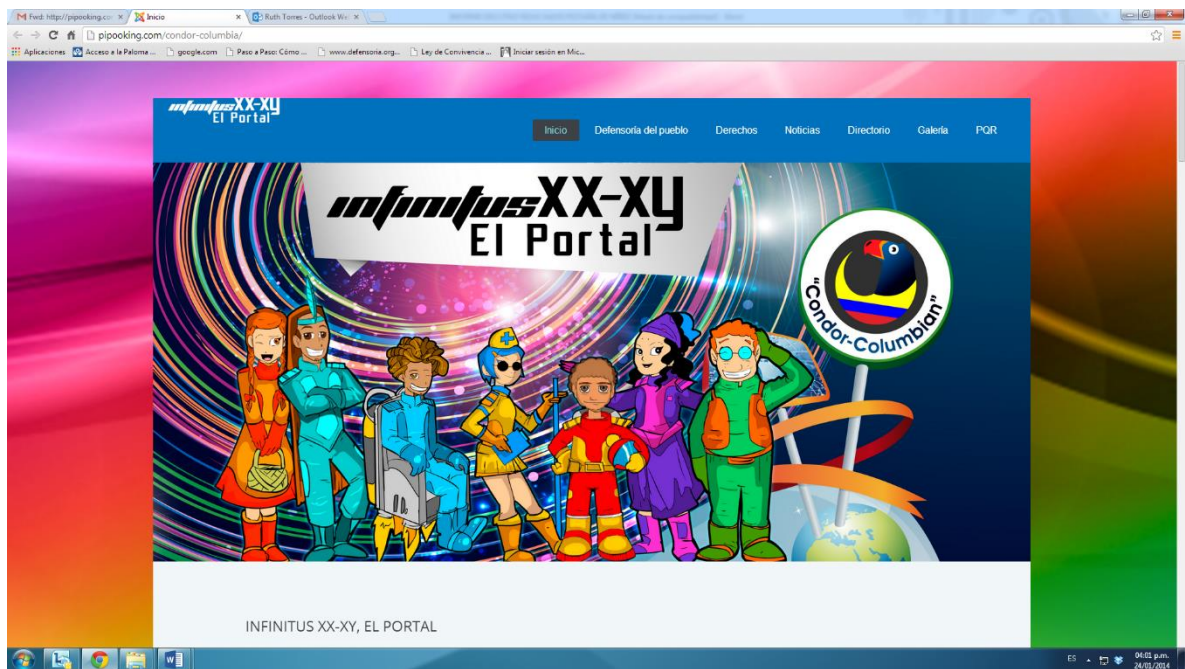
M Fwd: http://pipooking.co ×
Inicio ×
Ruth Torres - Outlook We ×

pipooking.com/condor-columbia/

Aplicaciones  Acceso a la Paloma ...  google.com  Paso a Paso: Cómo ...  www.defensoria.org...  Ley de Convivencia ...  Iniciar sesión en Mic...

infinitusXX-XY El Portal

Inicio  Defensoría del pueblo  Derechos  Noticias  Directorio  Galería  PQR

infinitusXX-XY El Portal

"Condor-Columbian"

INFINITUS XX-XY, EL PORTAL

ES  04:01 p.m. 24/01/2014